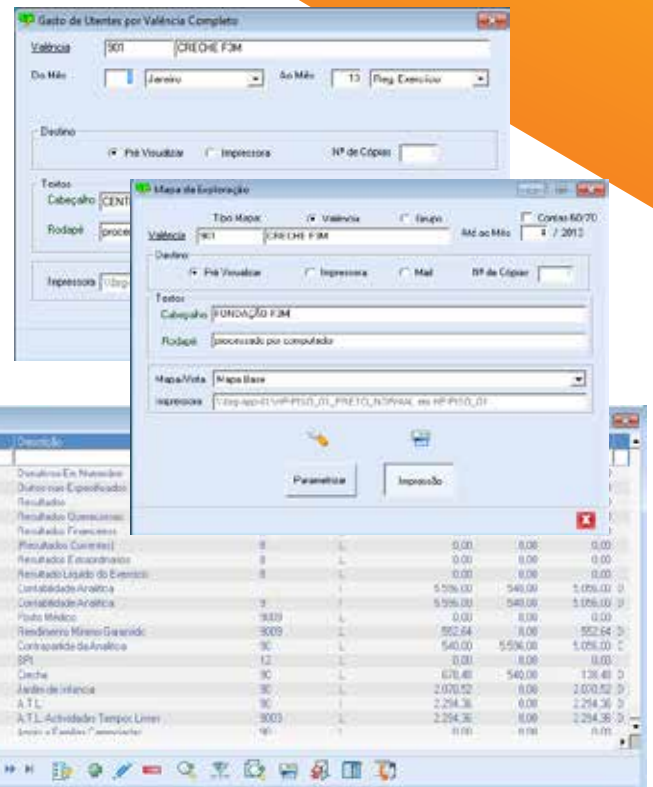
Gasto de Utentes por Valência Completo

Valência 901 CRECHE F3M

Do Mês 1 Janeiro Ao Mês 13 Reg. Exercício

Destino

Pré Visualizar Impressora Nº de Cópias

Textos

Cabeçalho CENT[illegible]

Rodapé proce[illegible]

Impressora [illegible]

Mapa de Exploração

Tipo Mapa: Valência Grupo Contas 60/70

Valência 901 CRECHE F3M Até ao Mês 4 / 2012

Destino

Pré Visualizar Impressora Mail Nº de Cópias

Textos

Cabeçalho FUNDAÇÃO F3M

Rodapé processado por computador

Mapa/Vista Mapa Base

Impressora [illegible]

Parametrizar

Impressão

| Descrição | | | | | |
|---|---|---|---|---|---|
| Donativos Em Numerário | | | | | |
| Outros não Especificados | | | | | |
| Resultados | | | | | |
| Resultados Operacionais | | | | | |
| Resultados Financeiros | | | | | |
| Resultados Correntes | 8 | L | 0,00 | 0,00 | 0,00 |
| Resultados Extraordinários | 8 | L | 0,00 | 0,00 | 0,00 |
| Resultado Líquido do Exercício | 8 | L | 0,00 | 0,00 | 0,00 |
| Contabilidade Analítica | | I | 5.596,00 | 540,00 | 5.056,00 |
| Contabilidade Analítica | 9 | I | 5.596,00 | 540,00 | 5.056,00 |
| Posto Médico | 9009 | L | 0,00 | 0,00 | 0,00 |
| Rendimento Mínimo Garantido | 9009 | L | 552,64 | 0,00 | 552,64 |
| Contrapartida da Analítica | 90 | L | 540,00 | 5.596,00 | 5.056,00 |
| SPI | 12 | L | 0,00 | 0,00 | 0,00 |
| Creche | 90 | L | 678,48 | 540,00 | 138,48 |
| Jardim de infância | 90 | L | 2.020,52 | 0,00 | 2.020,52 |
| A.T.L. | 90 | I | 2.294,36 | 0,00 | 2.294,36 |
| A.T.L. Actividades Tempos Livres | 9003 | L | 2.294,36 | 0,00 | 2.294,36 |
| Apoio a Famílias Carenciadas | 90 | | 0,00 | 0,00 | 0,00 |